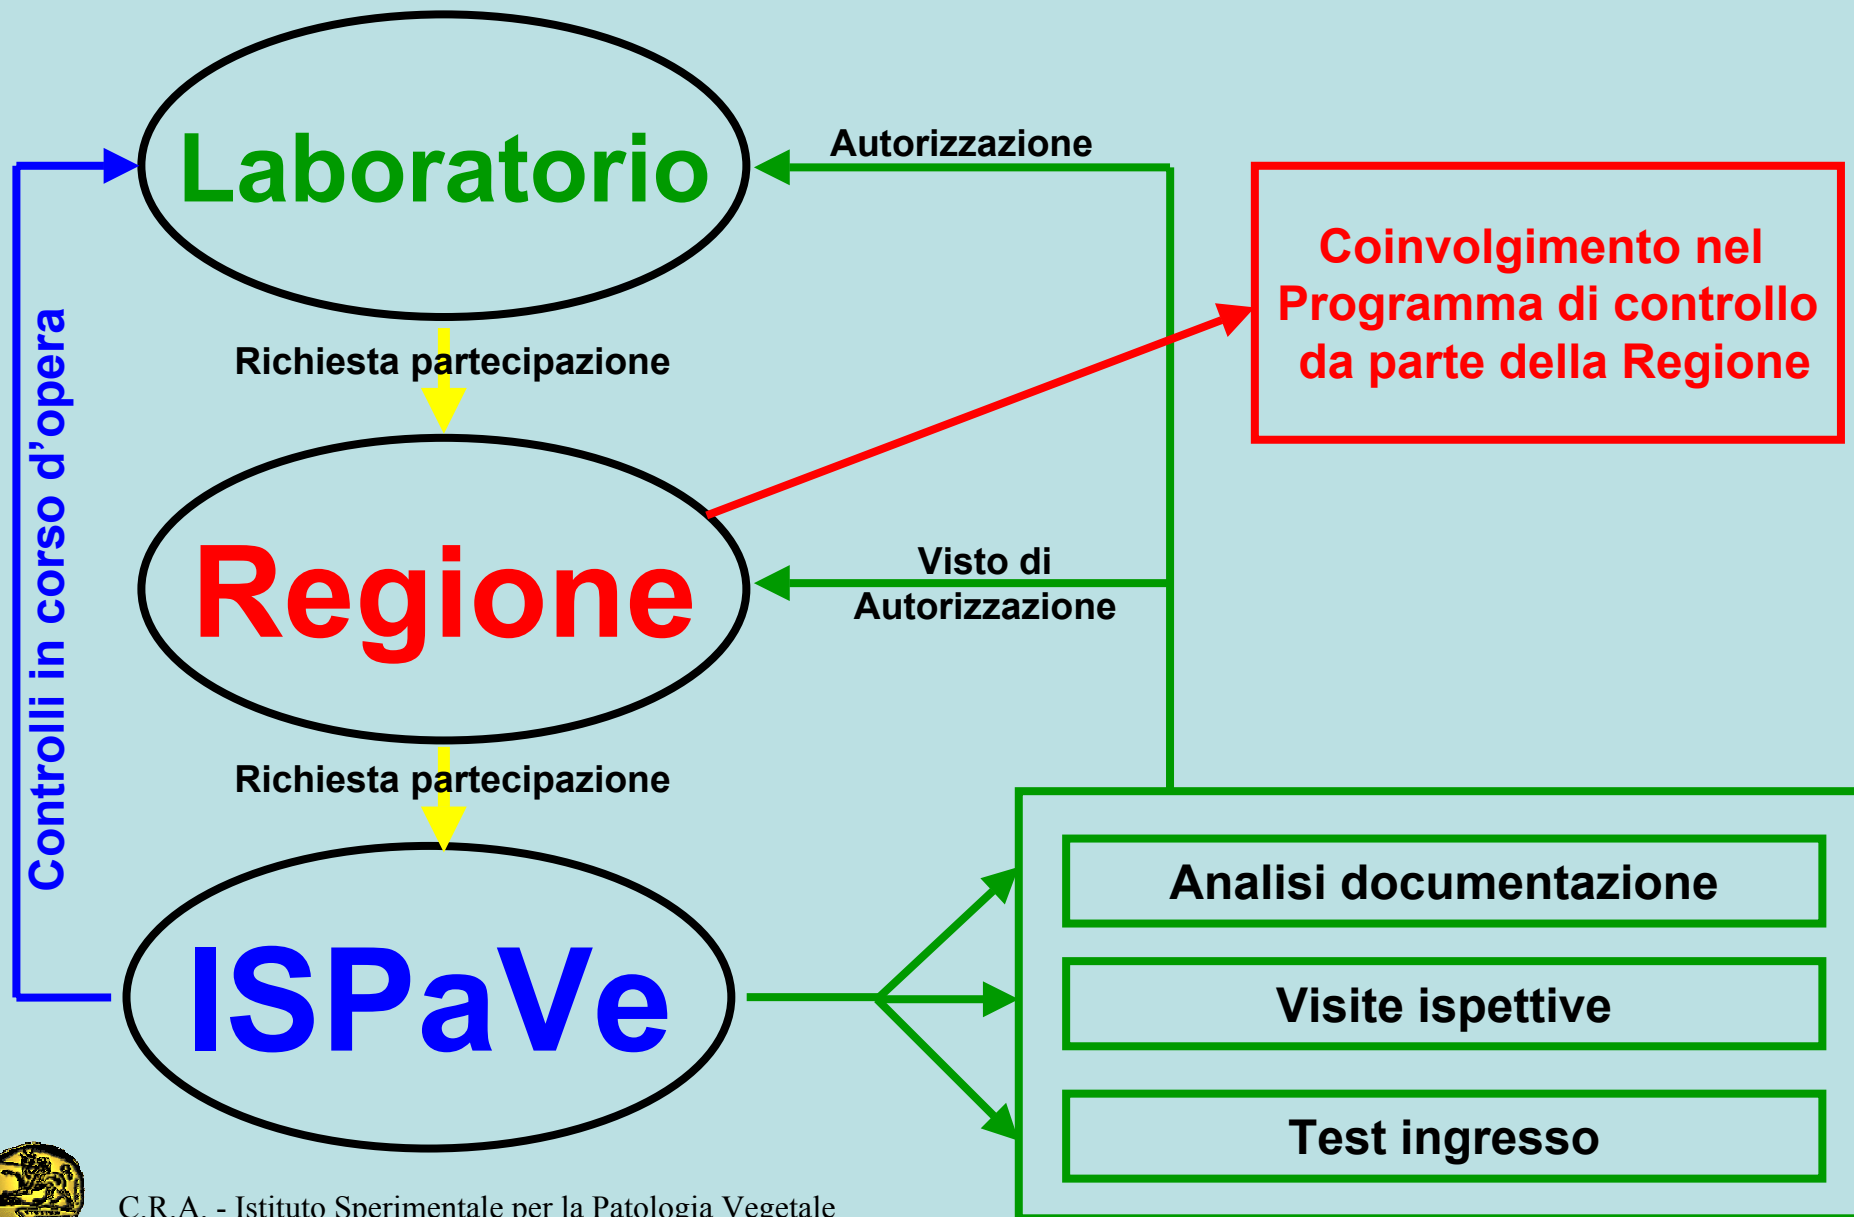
Laboratorio

Autorizzazione

Coinvolgimento nel Programma di controllo da parte della Regione

Richiesta partecipazione

Controlli in corso d'opera

Regione

Visto di Autorizzazione

Richiesta partecipazione

ISPaVe

Analisi documentazione

Visite ispettive

Test ingresso

C.R.A. - Istituto Sperimentale per la Patologia Vegetale